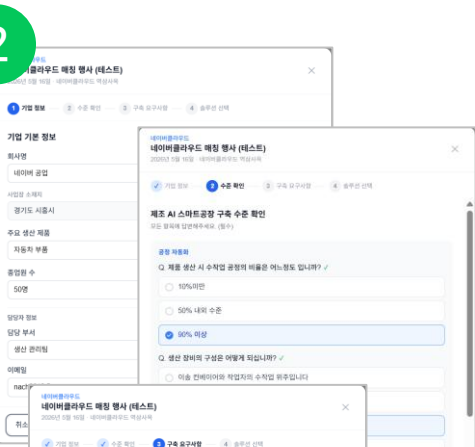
2

네이버클라우드
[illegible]클라우드 매칭 행사 (테스트)
2026년 5월 16일 · 네이버클라우드 역삼사옥

1 기업 정보 2 수준 확인 3 구축 요구사항 4 솔루션 선택

기업 기본 정보

회사명
네이버 공업

사업장 소재지
경기도 시흥시

주요 생산 제품
자동차 부품

종업원 수
50명

담당자 정보

담당 부서
생산 관리팀

이메일
nac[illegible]

취소

네이버클라우드
네이버클라우드 매칭 행사 (테스트)
2026년 5월 16일 · 네이버클라우드 역삼사옥

✓ 기업 정보 2 수준 확인 3 구축 요구사항 4 솔루션 선택

제조 AI 스마트공장 구축 수준 확인
모든 항목에 답변해주세요 (필수)

공정 자동화
Q. 제품 생산 시 수작업 공정의 비율은 어느정도 입니까? ✓
10%미만
50% 내외 수준
90% 이상

Q. 생산 장비의 구성은 어떻게 되십니까? ✓
이송 컨베이어와 작업자의 수작업 위주입니다

네이버클라우드
네이버클라우드 매칭 행사 (테스트)
2026년 5월 16일 · 네이버클라우드 역삼사옥

✓ 기업 정보 ✓ 수준 확인 3 구축 요구사항 4 솔루션 선택